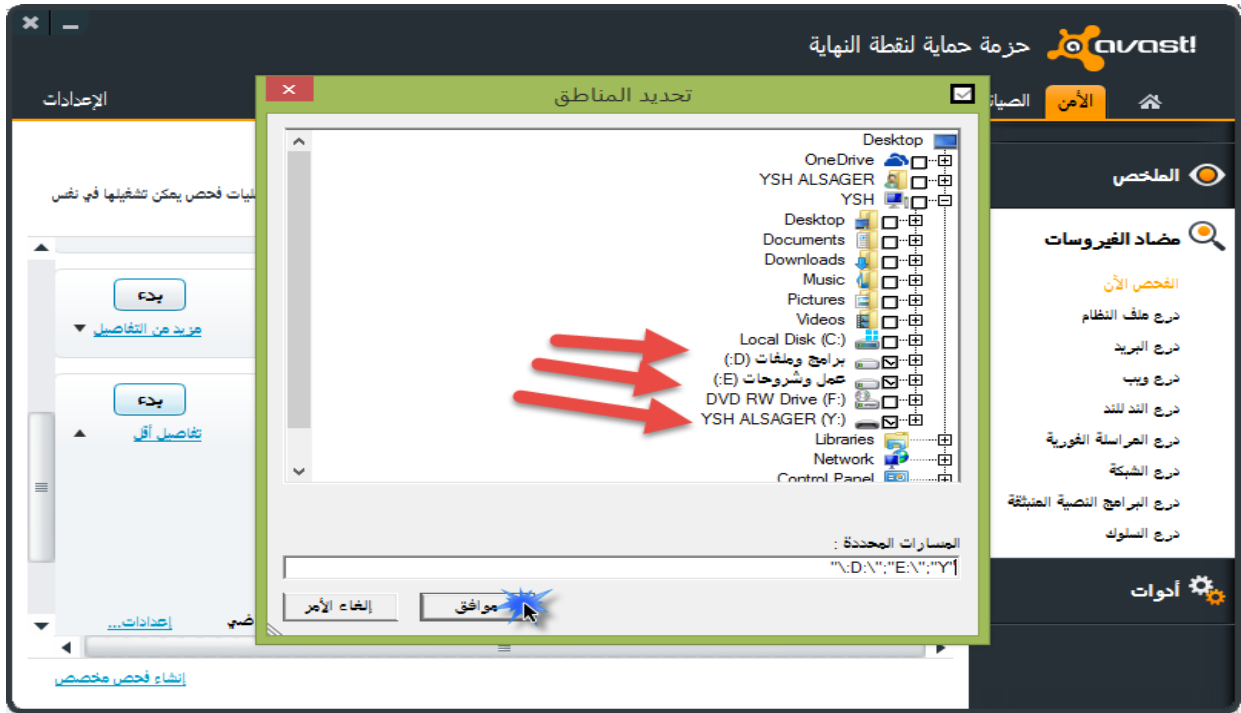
avast! حزمة حماية لنقطة النهاية

الأمن
الصيا
الإعدادات

الملخص
مضاد الفيروسات
الفحص الآن
درع ملف النظام
درع البريد
درع ويب
درع الند للند
درع المراسلة الفورية
درع الشبكة
درع البرامج النصية المنبثقة
درع السلوك
أدوات

ليات فحص يمكن تشغيلها في نفس

بدء
مزيد من التفاصيل
بدء
تفاصيل أقل
إعدادات...
ضي
إنشاء فحص مخصص

تحديد المناطق

Desktop
OneDrive
YSH ALSAGER
YSH
Desktop
Documents
Downloads
Music
Pictures
Videos
Local Disk (C:)
برامج وملفات (D:)
عمل وشروحات (E:)
DVD RW Drive (F:)
YSH ALSAGER (Y:)
Libraries
Network
Control Panel

المسارات المحددة :
"\:D:\";"E:\";"Y\"

إلغاء الأمر
موافق